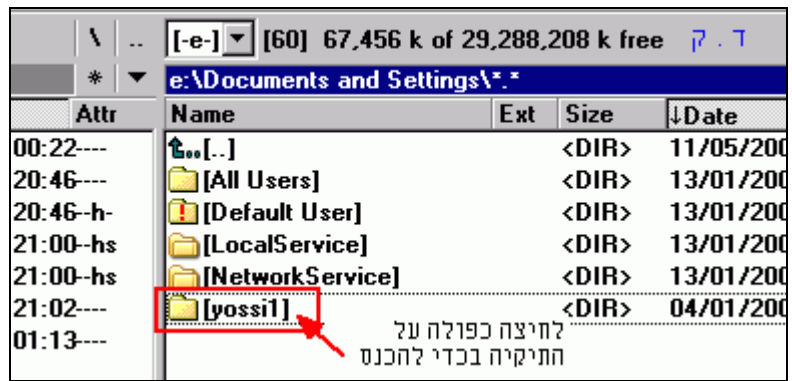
\ .. [-e-] [60] 67,456 k of 29,288,208 k free ד . ק
* e:\Documents and Settings\*.*

| Attr | Name | Ext | Size | ↓Date |
|---|---|---|---|---|
| 00:22---- | [..] | | <DIR> | 11/05/200 |
| 20:46---- | [All Users] | | <DIR> | 13/01/200 |
| 20:46--h- | [Default User] | | <DIR> | 13/01/200 |
| 21:00--hs | [LocalService] | | <DIR> | 13/01/200 |
| 21:00--hs | [NetworkService] | | <DIR> | 13/01/200 |
| 21:02---- | [yossi1] | | <DIR> | 04/01/200 |
| 01:13---- | | | | |

לחיצה כפולה על התיקיה בכדי להכנס